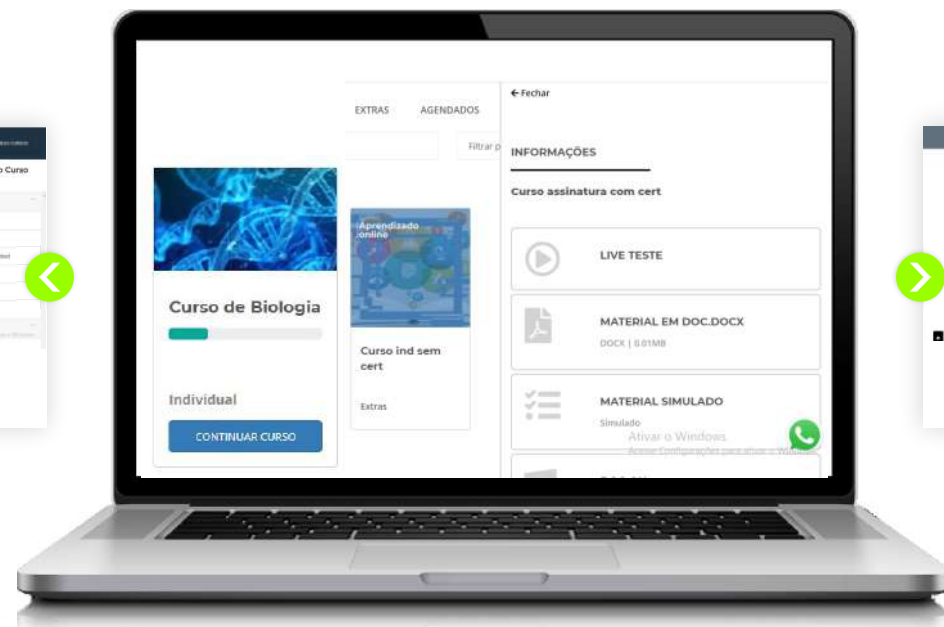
o Curso

EXTRAS AGENDADOS

Filtrar p

← Fechar

INFORMAÇÕES

Curso assinatura com cert

LIVE TESTE

MATERIAL EM DOC.DOCX

DOCX | 0.01MB

MATERIAL SIMULADO

Simulado

Ativar o Windows

Acesse Configurações para ativar o Windows.

Curso de Biologia

Individual

CONTINUAR CURSO

Aprendizado online

Curso ind sem cert

Extras